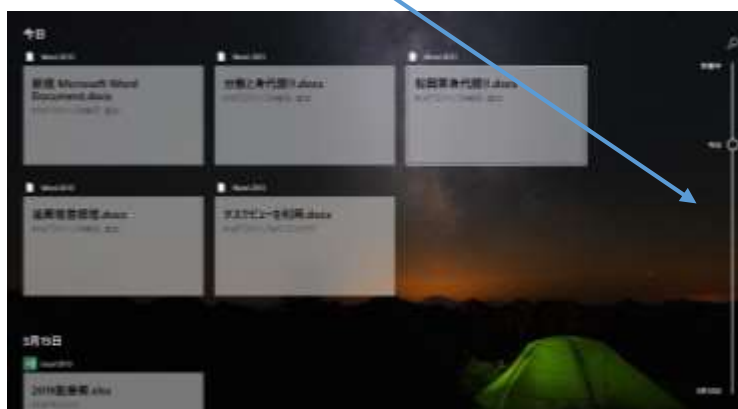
今日

Word 2013
新規 Microsoft Word Document.docx
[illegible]

Word 2013
世帯と身代限り.docx
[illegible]

Word 2013
船橋家身代限り.docx
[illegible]

Word 2013
返還督促状.docx
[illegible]

Word 2013
タスクビューを利用.docx
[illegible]

5月15日

Excel 2013
2019振替表.xlsx
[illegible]

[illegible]
今日
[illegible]